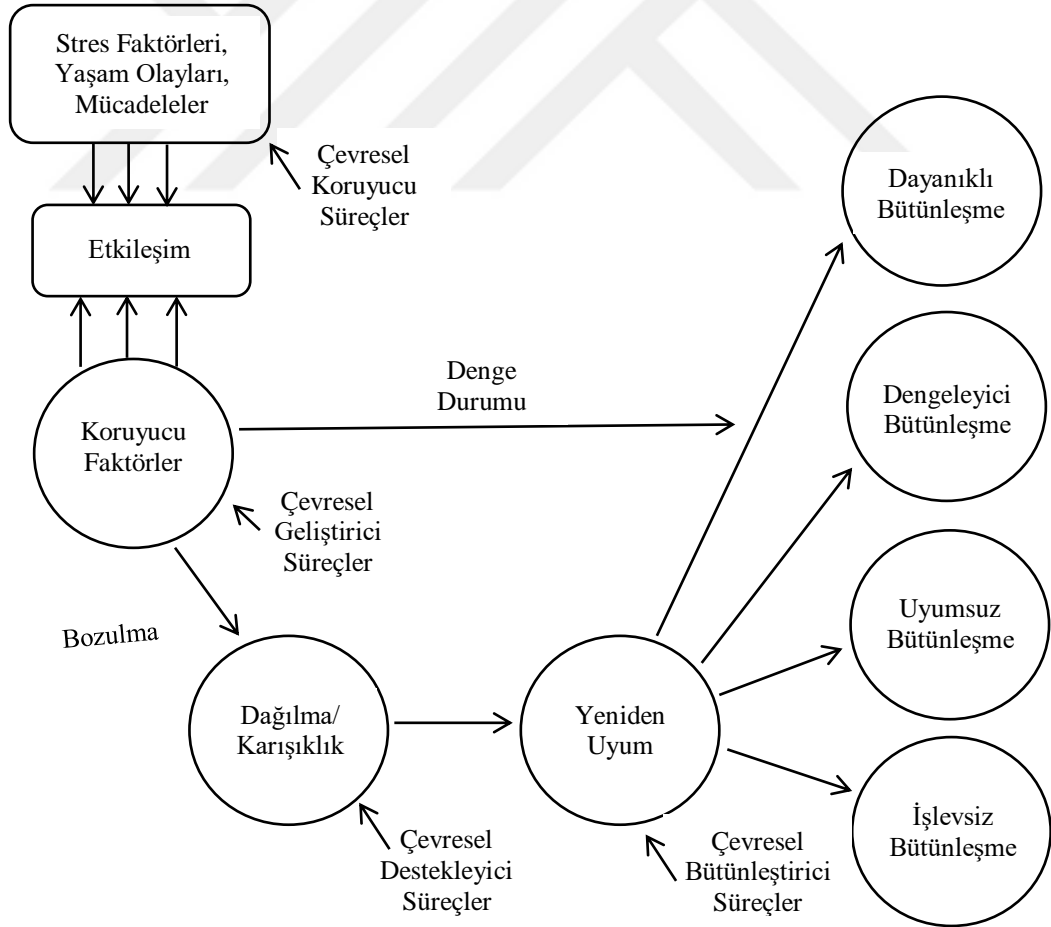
Stres Faktörleri, Yaşam Olayları, Mücadeleler

Çevresel Koruyucu Süreçler

Etkileşim

Dayanıklı Bütünleşme

Denge Durumu

Koruyucu Faktörler

Dengeleyici Bütünleşme

Çevresel Geliştirici Süreçler

Uyumsuz Bütünleşme

Bozulma

Dağılma/ Karışıklık

Yeniden Uyum

İşlevsiz Bütünleşme

Çevresel Destekleyici Süreçler

Çevresel Bütünleştirici Süreçler